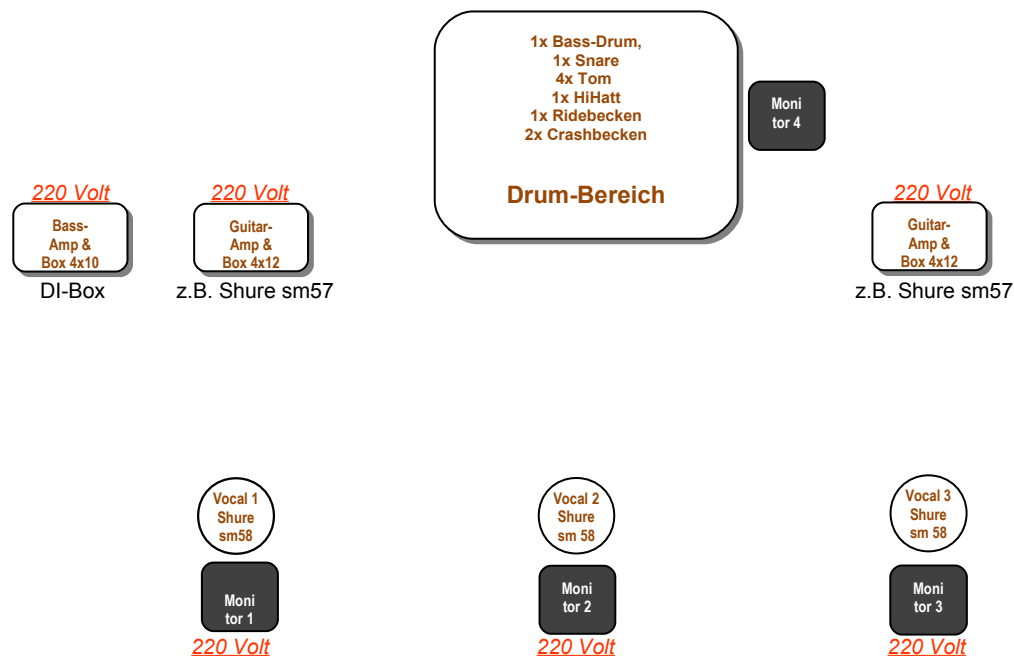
1x Bass-Drum,
1x Snare
4x Tom
1x HiHatt
1x Ridebecken
2x Crashbecken

Drum-Bereich

Moni tor 4

220 Volt

Bass-Amp & Box 4x10

DI-Box

220 Volt

Guitar-Amp & Box 4x12

z.B. Shure sm57

220 Volt

Guitar-Amp & Box 4x12

z.B. Shure sm57

Vocal 1 Shure sm58

Moni tor 1

220 Volt

Vocal 2 Shure sm 58

Moni tor 2

220 Volt

Vocal 3 Shure sm 58

Moni tor 3

220 Volt